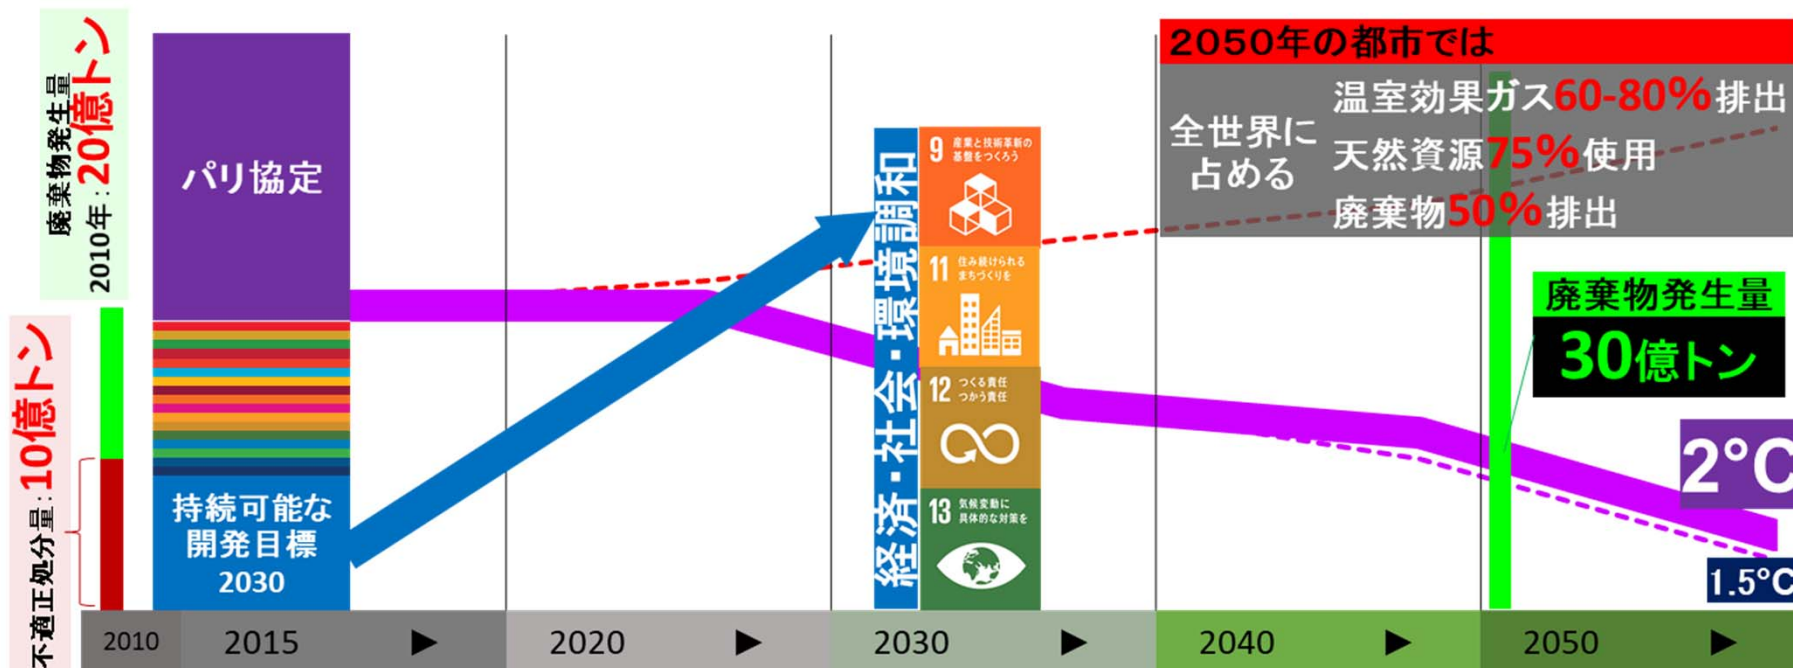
2010年：廃棄物発生量20億トン

不適正処分量：10億トン

パリ協定

持続可能な開発目標 2030

経済・社会・環境調和

9 産業と技術革新の基盤をつくろう

11 住み続けられるまちづくりを

12 つくる責任 つかう責任

13 気候変動に具体的な対策を

2050年の都市では

全世界に占める

温室効果ガス60-80%排出

天然資源75%使用

廃棄物50%排出

廃棄物発生量

30億トン

2°C

1.5°C

2010

2015 ▶

2020 ▶

2030 ▶

2040 ▶

2050 ▶